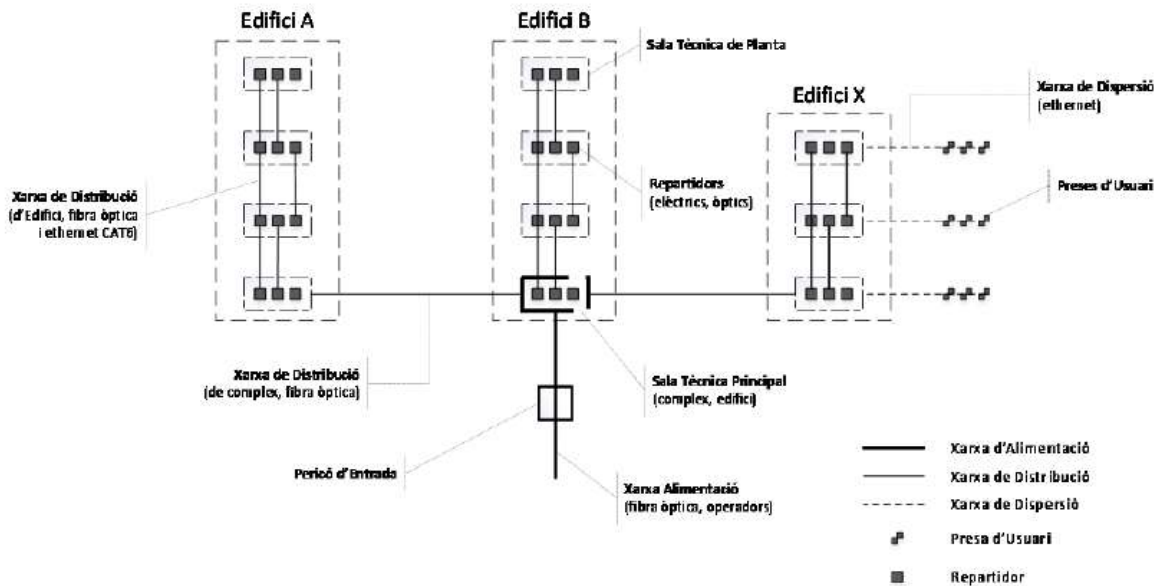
Edifici A

Edifici B

Sala Tècnica de Planta

Edifici X

Xarxa de Dispersió (ethernet)

Xarxa de Distribució (d'Edifici, fibra òptica i ethernet CAT6)

Repartidors (elèctrics, òptics)

Preses d'Usuari

Xarxa de Distribució (de complex, fibra òptica)

Sala Tècnica Principal (complex, edifici)

Pericó d'Entrada

Xarxa Alimentació (fibra òptica, operadors)

Xarxa d'Alimentació

Xarxa de Distribució

Xarxa de Dispersió

Presa d'Usuari

Repartidor